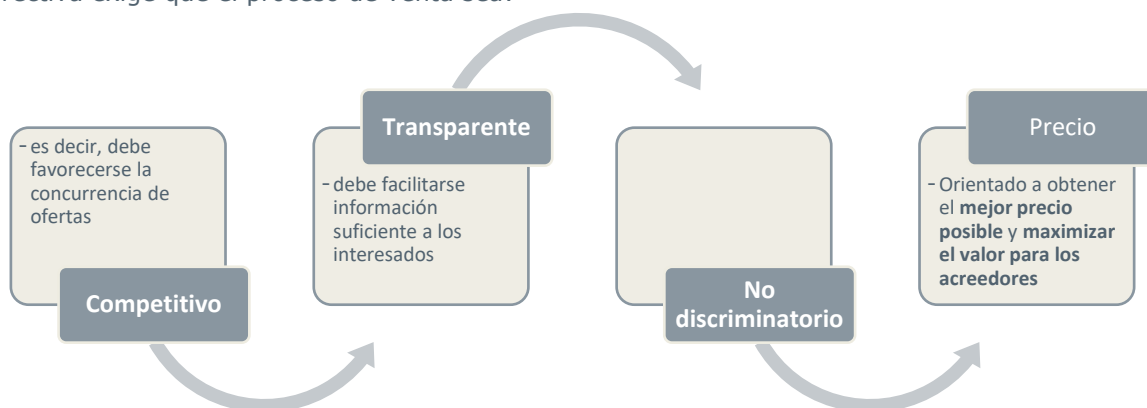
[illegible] exige que el proceso de venta sea:

- es decir, debe favorecerse la concurrencia de ofertas

Competitivo

Transparente

- debe facilitarse información suficiente a los interesados

No discriminatorio

Precio

- Orientado a obtener el **mejor precio posible** y **maximizar el valor para los acreedores**